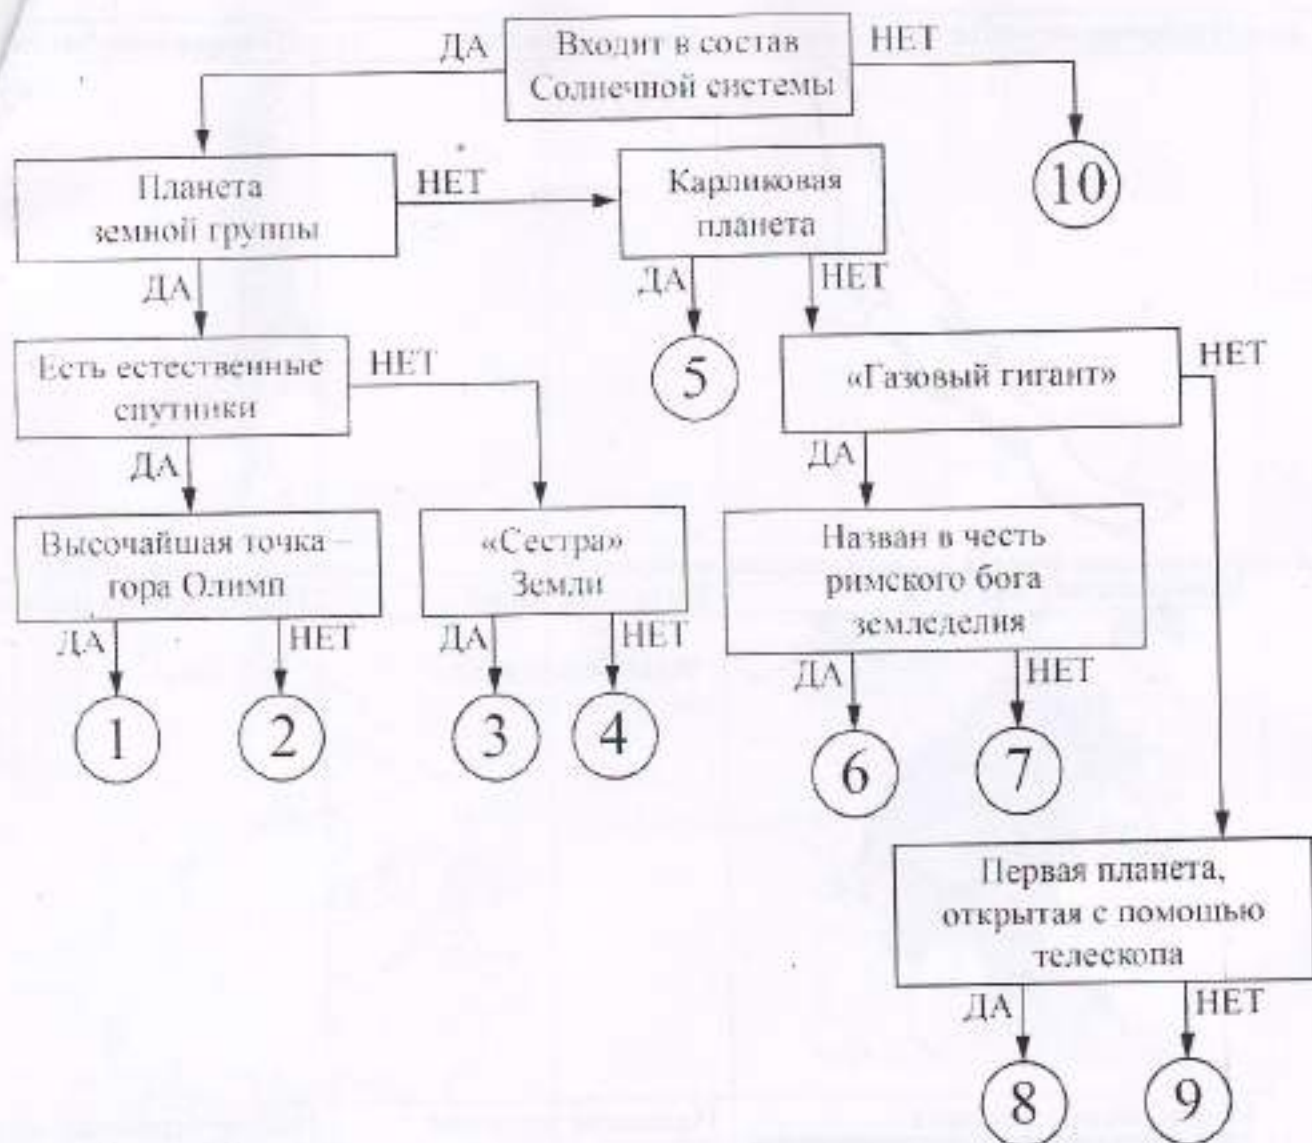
ДА Входит в состав Солнечной системы НЕТ

10

Планета земной группы НЕТ

Карликовая планета

ДА

ДА НЕТ

5

Есть естественные спутники НЕТ

«Газовый гигант» НЕТ

ДА

ДА

Высочайшая точка – гора Олимп

«Сестра» Земли

Назван в честь римского бога земледелия

ДА НЕТ

ДА НЕТ

ДА НЕТ

1 2 3 4

6 7

Первая планета, открытая с помощью телескопа

ДА НЕТ

8 9